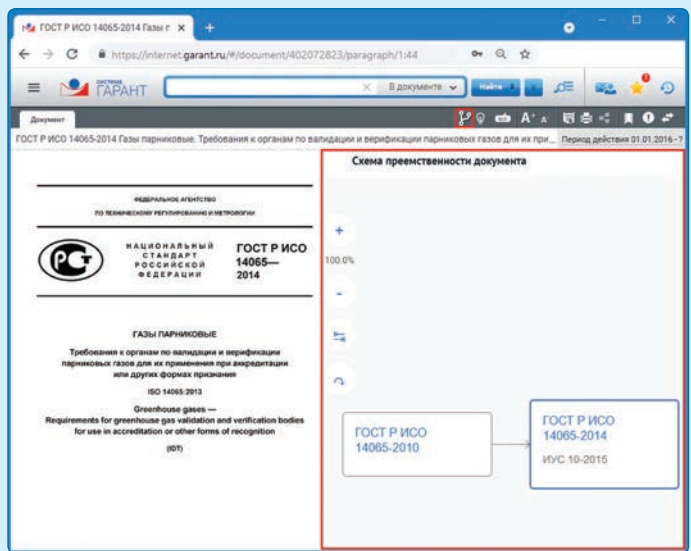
ГОСТ Р ИСО 14065-2014 Газы п

https://internet.garant.ru/#/document/402072823/paragraph/1:44

система ГАРАНТ

В документе

Найти

Документ

ГОСТ Р ИСО 14065-2014 Газы парниковые. Требования к органам по валидации и верификации парниковых газов для их при...

Период действия 01.01.2016 - ?

ФЕДЕРАЛЬНОЕ АГЕНТСТВО
ПО ТЕХНИЧЕСКОМУ РЕГУЛИРОВАНИЮ И МЕТРОЛОГИИ

НАЦИОНАЛЬНЫЙ СТАНДАРТ РОССИЙСКОЙ ФЕДЕРАЦИИ

ГОСТ Р ИСО 14065— 2014

ГАЗЫ ПАРНИКОВЫЕ

Требования к органам по валидации и верификации парниковых газов для их применения при аккредитации или других формах признания

ISO 14065:2013

Greenhouse gases — Requirements for greenhouse gas validation and verification bodies for use in accreditation or other forms of recognition

(IDT)

Схема преемственности документа

+

100.0%

-

ГОСТ Р ИСО 14065-2010

ГОСТ Р ИСО 14065-2014

ИУС 10-2015